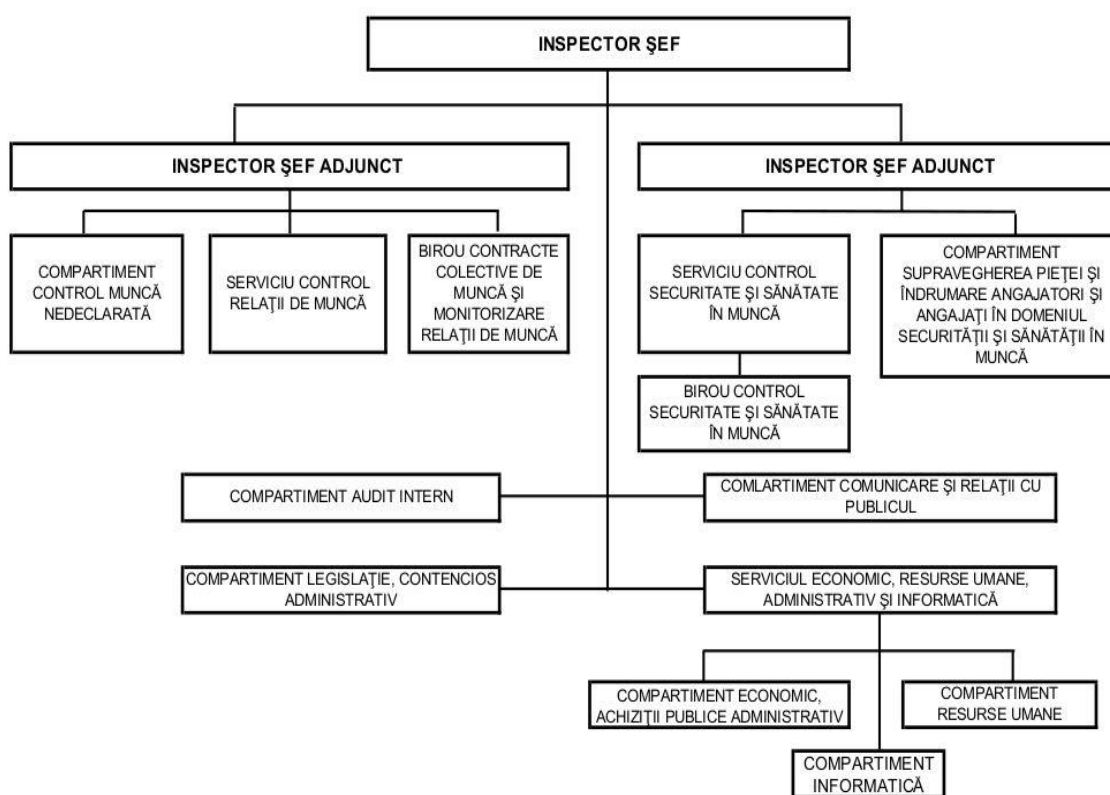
INSPECTOR ŞEF

INSPECTOR ŞEF ADJUNCT

INSPECTOR ŞEF ADJUNCT

COMPARTIMENT CONTROL MUNCĂ NEDECLARATĂ

SERVICIU CONTROL RELAŢII DE MUNCĂ

BIROU CONTRACTE COLECTIVE DE MUNCĂ ŞI MONITORIZARE RELAŢII DE MUNCĂ

SERVICIU CONTROL SECURITATE ŞI SĂNĂTATE ÎN MUNCĂ

COMPARTIMENT SUPRAVEGHEREA PIEŢEI ŞI ÎNDRUMARE ANGAJATORI ŞI ANGAJAŢI ÎN DOMENIUL SECURITĂŢII ŞI SĂNĂTĂŢII ÎN MUNCĂ

BIROU CONTROL SECURITATE ŞI SĂNĂTATE ÎN MUNCĂ

COMPARTIMENT AUDIT INTERN

COMLARTIMENT COMUNICARE ŞI RELAŢII CU PUBLICUL

COMPARTIMENT LEGISLAŢIE, CONTENCIOS ADMINISTRATIV

SERVICIUL ECONOMIC, RESURSE UMANE, ADMINISTRATIV ŞI INFORMATICĂ

COMPARTIMENT ECONOMIC, ACHIZIŢII PUBLICE ADMINISTRATIV

COMPARTIMENT RESURSE UMANE

COMPARTIMENT INFORMATICĂ